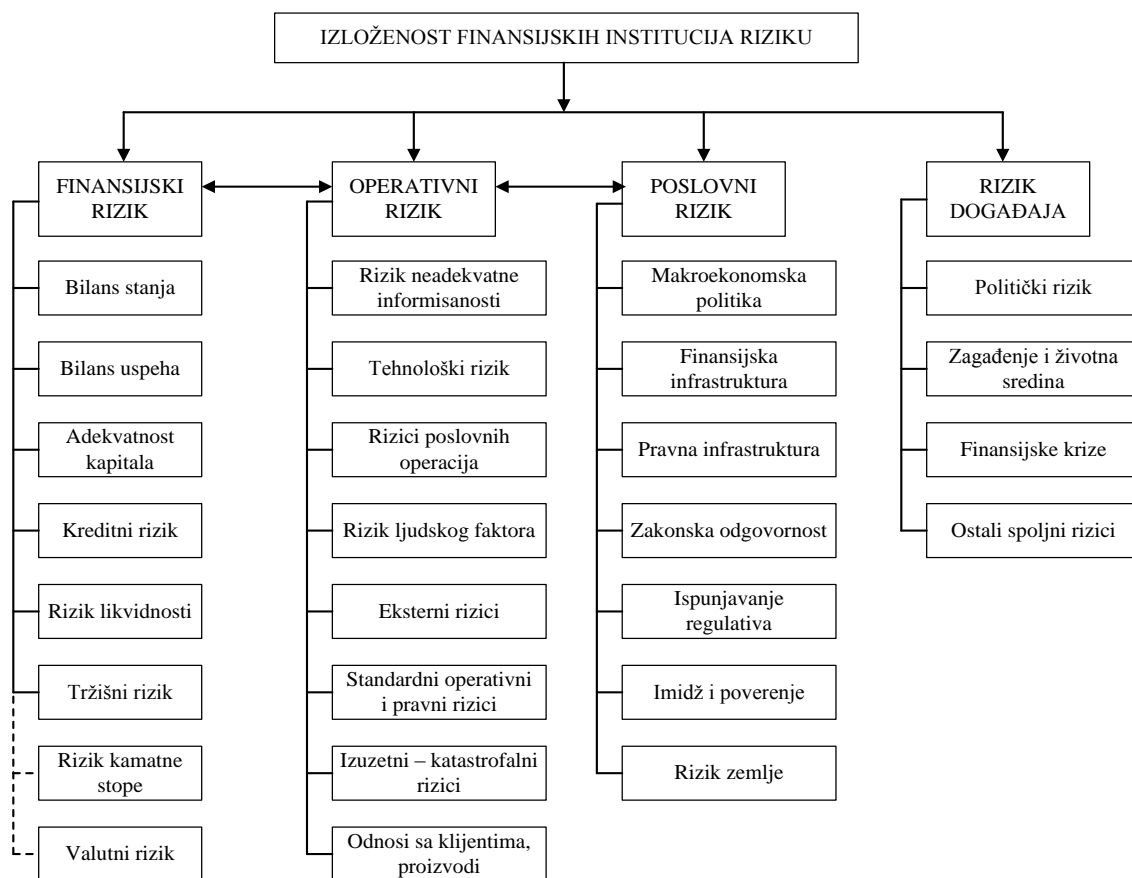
IZLOŽENOST FINANSIJSKIH INSTITUCIJA RIZIKU

FINANSIJSKI RIZIK

Bilans stanja

Bilans uspeha

Adekvatnost kapitala

Kreditni rizik

Rizik likvidnosti

Tržišni rizik

Rizik kamatne stope

Valutni rizik

OPERATIVNI RIZIK

Rizik neadekvatne informisanosti

Tehnološki rizik

Rizici poslovnih operacija

Rizik ljudskog faktora

Eksterni rizici

Standardni operativni i pravni rizici

Izuzetni – katastrofalni rizici

Odnosi sa klijentima, proizvodi

POSLOVNI RIZIK

Makroekonomska politika

Finansijska infrastruktura

Pravna infrastruktura

Zakonska odgovornost

Ispunjavanje regulativa

Imidž i poverenje

Rizik zemlje

RIZIK DOGAĐAJA

Politički rizik

Zagađenje i životna sredina

Finansijske krize

Ostali spoljni rizici